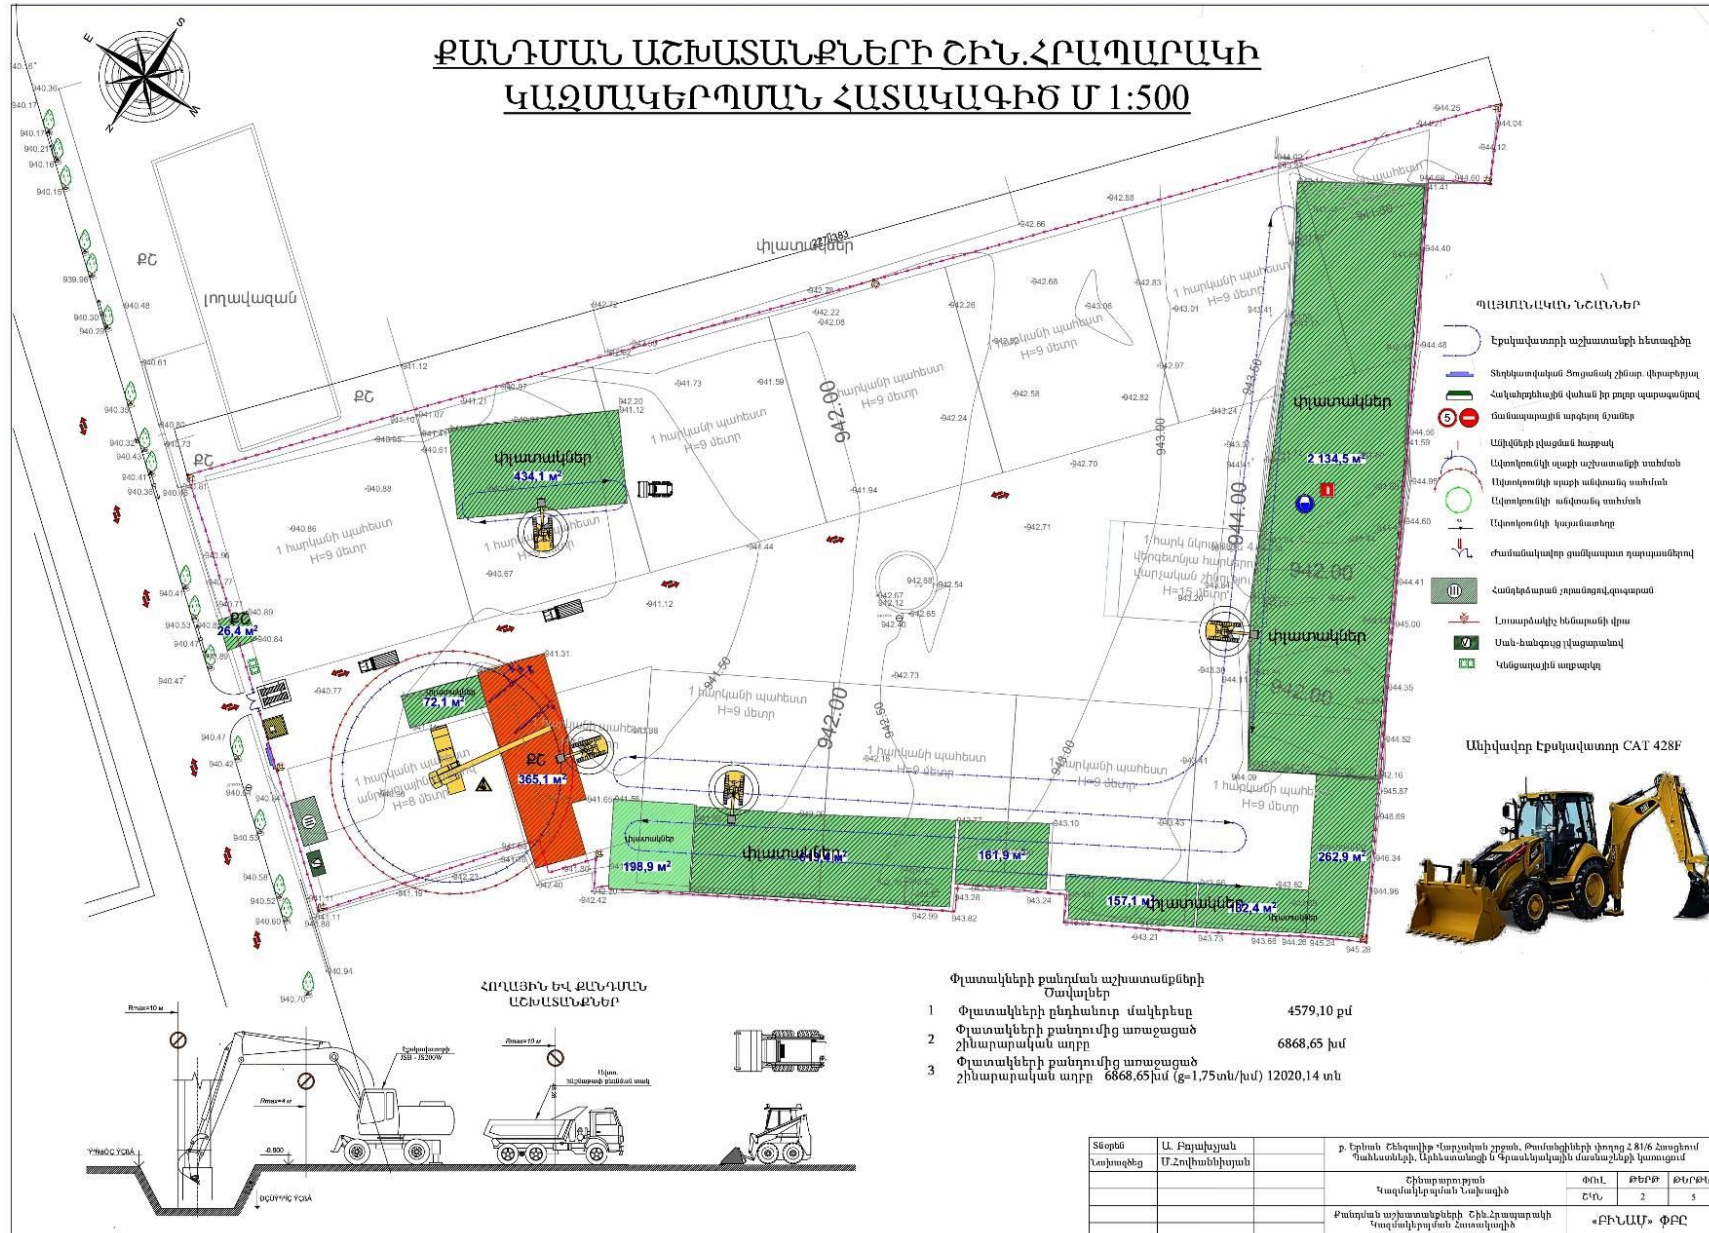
ՔԱՆԴՄԱՆ ԱՇԽԱՏԱՆՔՆԵՐԻ ՇԻՆ.ՀՐԱՊԱՐԱԿԻ
ԿԱԶՄԱԿԵՐՊՄԱՆ ՀԱՏԱԿԱԳԻԾ Մ 1:500

E S W N

ՔՇ
լողավազան
ՔՇ
ՔՇ
փլատակներ
փլատակներ
434,1 մ²
փլատակներ
2 134,5 մ²
փլատակներ
26,4 մ²
72,1 մ²
ՔՇ
365,1 մ²
198,9 մ²
փլատակներ
161,9 մ²
157,1 փլատակներ 182,4 մ²
262,9 մ²

1 հարկանի պահեստ H=9 մետր
1 հարկանի պահեստ H=9 մետր
1 հարկանի պահեստ H=9 մետր
1 հարկանի պահեստ H=9 մետր
1 հարկանի պահեստ H=9 մետր
1 հարկանի պահեստ H=9 մետր
1 հարկանի պահեստ H=9 մետր
1 հարկանի պահեստ H=9 մետր
1 հարկանի պահեստ H=8 մետր
1 հարկանի պահեստ H=9 մետր
1 հարկ նկուղով վերգետնյա հարկերը կարկասային շինություն H=15 մետր

942.00
942.00
943.00
944.00
942.00
942.00
942.50
943.50
943.00
941.50

ՊԱՅՄԱՆԱԿԱՆ ՆՇԱՆՆԵՐ
Էքսկավատորի աշխատանքի հետագիծը
Տեղեկատվական ծրագրման շինար. վահանակ
Հավաքովի ցանկապատ
Ճանապարհային արգելող նշաններ
Անվտանգ անցում
Ավտոմեքենայի աշխատանքի սահման
Ավտոմեքենայի վտանգավոր սահման
Ավտոմեքենայի անվտանգ սահման
Ավտոմեքենայի կայանատեղի
Ժամանակավոր ցանկապատ
Հանգստյան ճաշարան
Լուսարձակի խարիսխ
Սան-հանգույց
Կենցաղային տնակ

Անիվավոր էքսկավատոր CAT 428F

ՀՈՂԱՅԻՆ ԵՎ ՔԱՆԴՄԱՆ ԱՇԽԱՏԱՆՔՆԵՐ
Rmax=10 м
Rmax=10 м
Rmin=4 м
JSB - JS200W
-0.900
УРОВЕНЬ ГРУНТА
ДНО ГРУНТА

Փլատակների քանդման աշխատանքների Ծավալներ
| | | |
|---|---|---|
| 1 | Փլատակների ընդհանուր մակերեսը | 4579,10 քմ |
| 2 | Փլատակների քանդումից առաջացած շինարարական աղբը | 6868,65 խմ |
| 3 | Փլատակների քանդումից առաջացած շինարարական աղբը 6868,65խմ (g=1,75տն/խմ) 12020,14 տն | |

| Տնօրեն | Ա. Բոյախչյան | ք. Երևան Շենգավիթ վարչական շրջան, Թամանցիների փողոց 2 81/6 հասցեում | | |
|---|---|---|---|---|
| Նախագծեց | Մ.Հովհաննիսյան | Շինարարության Կազմակերպման Նախագիծ | ՓՈՒԼ ՇԻՆ | ԹԵՐԹ 2 |
| | | Քանդման աշխատանքների Շին.Հրապարակի Կազմակերպման Հատակագիծ | «ԲԻՆԱՄ» ՓԲԸ | |